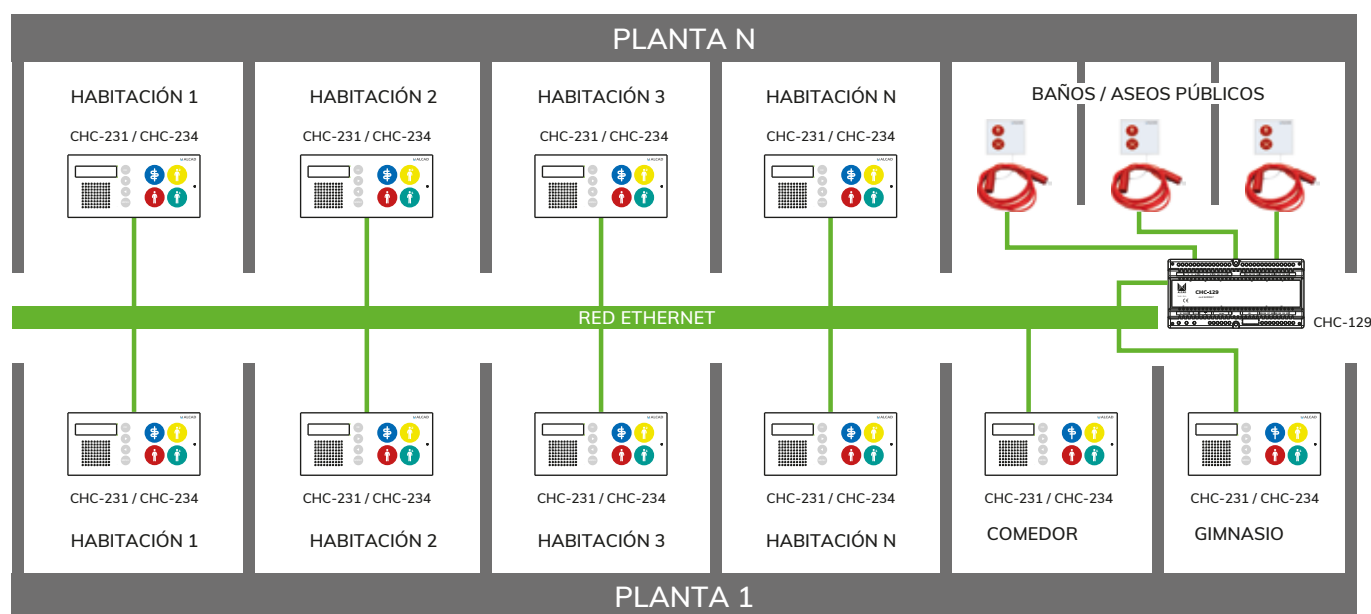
PLANTA N

HABITACIÓN 1

CHC-231 / CHC-234

HABITACIÓN 2

CHC-231 / CHC-234

HABITACIÓN 3

CHC-231 / CHC-234

HABITACIÓN N

CHC-231 / CHC-234

BAÑOS / ASEOS PÚBLICOS

CHC-129

RED ETHERNET

CHC-129

CHC-231 / CHC-234

HABITACIÓN 1

CHC-231 / CHC-234

HABITACIÓN 2

CHC-231 / CHC-234

HABITACIÓN 3

CHC-231 / CHC-234

HABITACIÓN N

CHC-231 / CHC-234

COMEDOR

CHC-231 / CHC-234

GIMNASIO

PLANTA 1